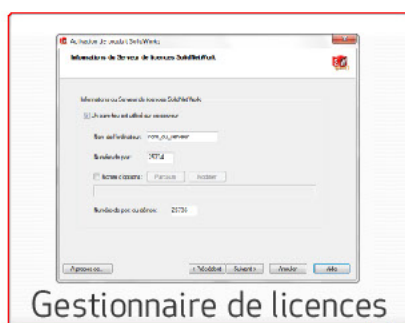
Activation de produit SolidWorks

Informations du Serveur de licences SolidNetWork

Informations sur Serveur de licences SolidNetWork

Un pare-feu est utilisé sur ce serveur

Nom de l'ordinateur: nom_du_serveur

Numéro de port: 25734

Fichier d'options: Parcourir Modifier

Numéro de port du démon: 25735

A propos de...

< Précédent Suivant > Annuler Aide

Gestionnaire de licences